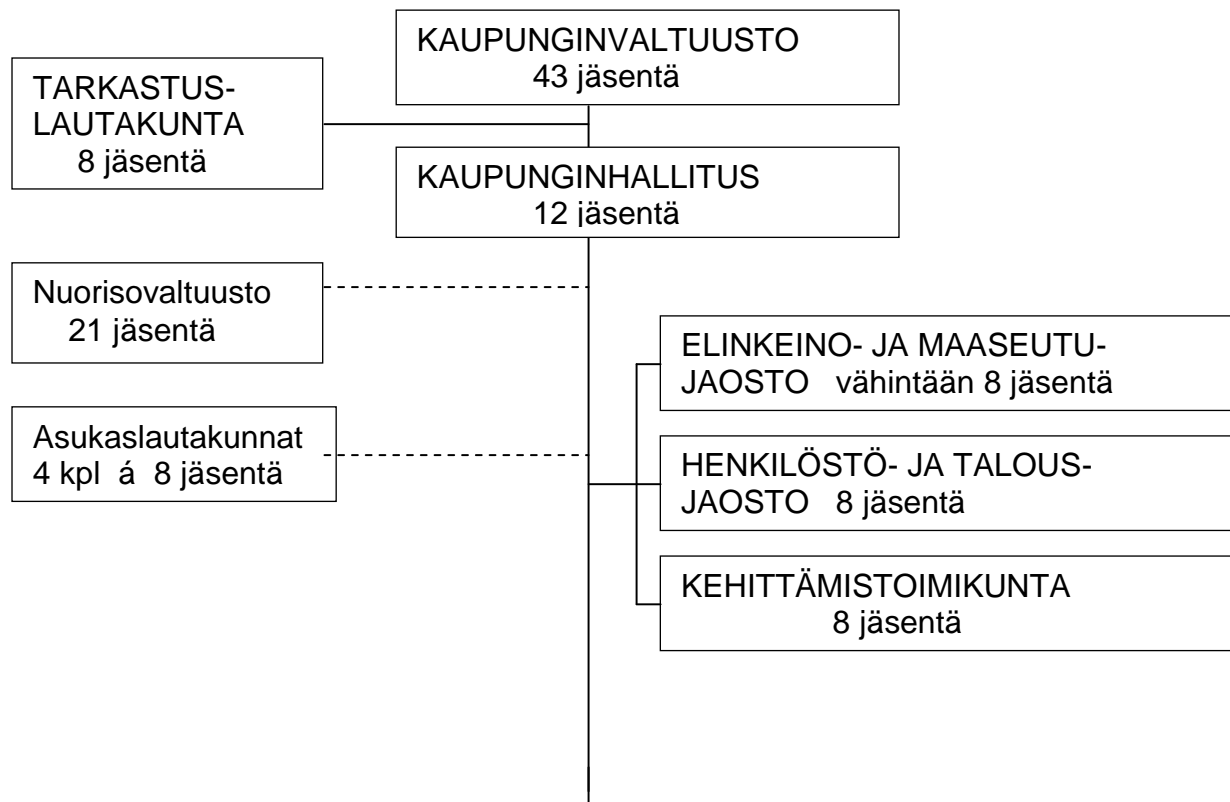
KAUPUNGINVALTUUSTO
43 jäsentä

TARKASTUS-
LAUTAKUNTA
8 jäsentä

KAUPUNGINHALLITUS
12 jäsentä

Nuorisovaltuusto
21 jäsentä

Asukaslautakunnat
4 kpl á 8 jäsentä

ELINKEINO- JA MAASEUTU-
JAOSTO vähintään 8 jäsentä

HENKILÖSTÖ- JA TALOUS-
JAOSTO 8 jäsentä

KEHITTÄMISTOIMIKUNTA
8 jäsentä